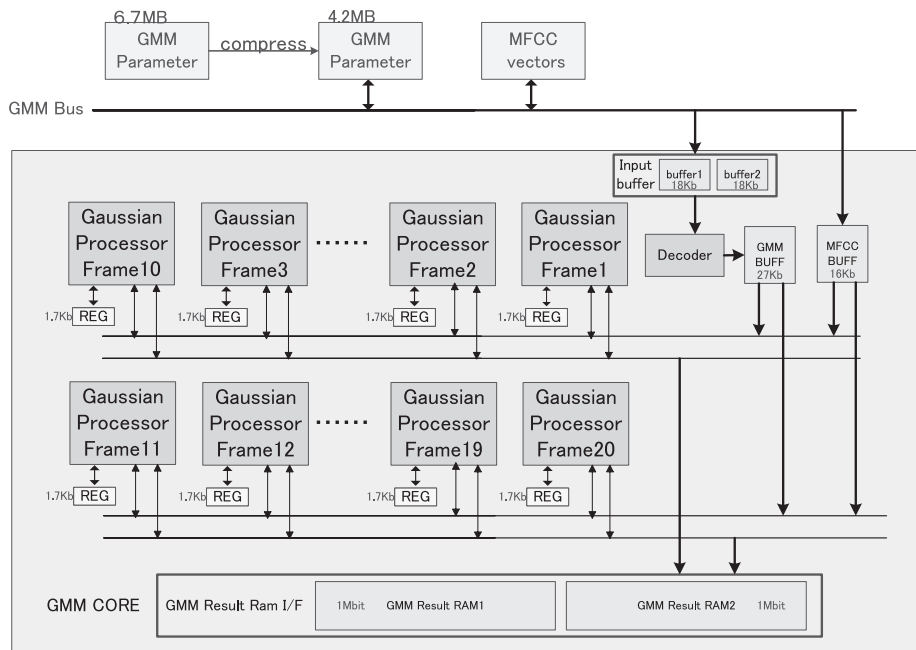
6.7MB
GMM Parameter

compress

4.2MB
GMM Parameter

MFCC vectors

GMM Bus

Input buffer
buffer1 18Kb
buffer2 18Kb

Gaussian Processor Frame10
Gaussian Processor Frame3
......
Gaussian Processor Frame2
Gaussian Processor Frame1

Decoder

GMM BUFF 27Kb

MFCC BUFF 16Kb

1.7Kb REG
1.7Kb REG
1.7Kb REG
1.7Kb REG

Gaussian Processor Frame11
Gaussian Processor Frame12
......
Gaussian Processor Frame19
Gaussian Processor Frame20

1.7Kb REG
1.7Kb REG
1.7Kb REG
1.7Kb REG

GMM CORE
GMM Result Ram I/F
1Mbit GMM Result RAM1
GMM Result RAM2 1Mbit